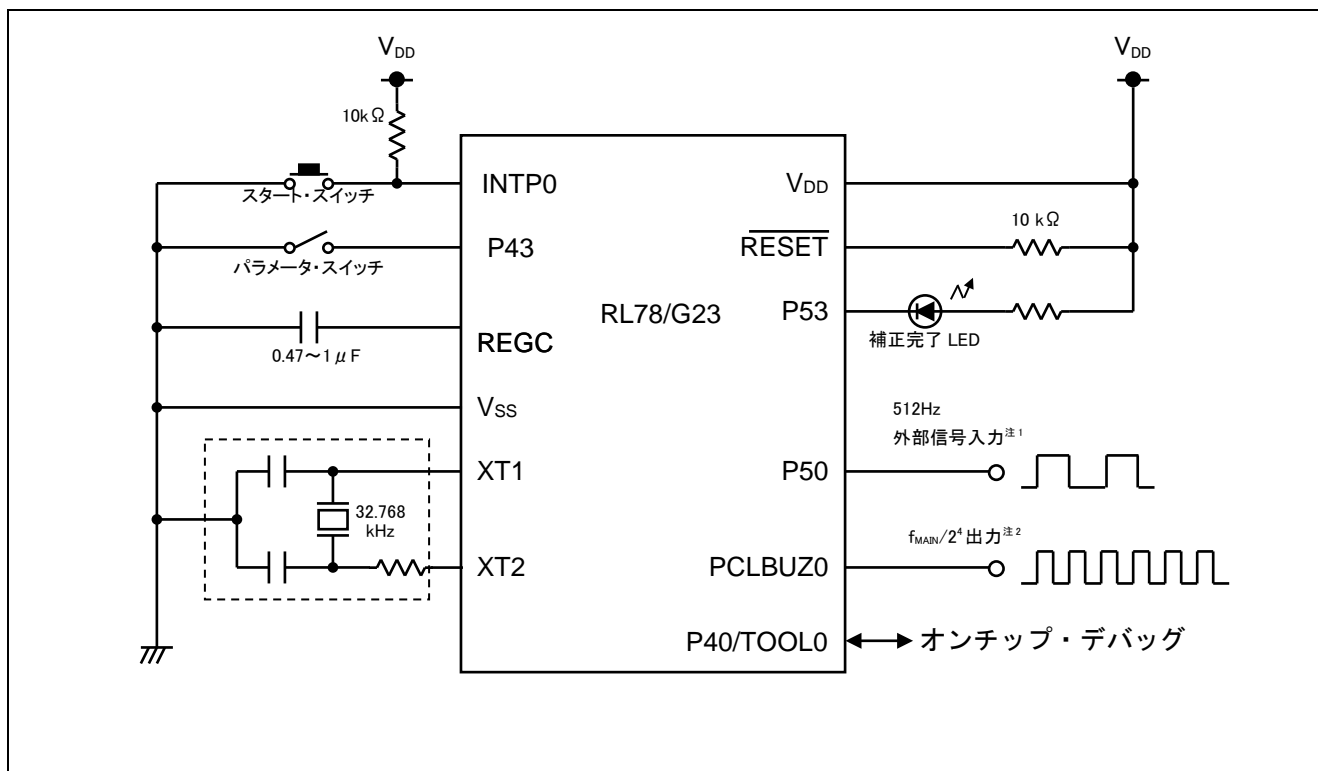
$V_{DD}$

$V_{DD}$

10kΩ

スタート・スイッチ

INTP0

パラメータ・スイッチ

P43

0.47～1μF

REGC

$V_{SS}$

32.768 kHz

XT1

XT2

RL78/G23

$V_{DD}$

$\overline{RESET}$

10 kΩ

P53

補正完了 LED

512Hz

外部信号入力注1

P50

$f_{MAIN}/2^4$出力注2

PCLBUZ0

P40/TOOL0

オンチップ・デバッグ